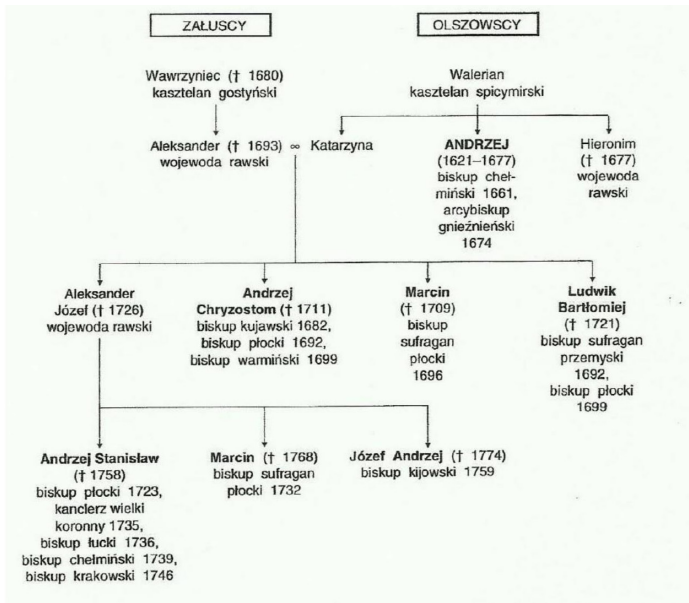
ZAŁUSCY

OLSZOWSCY

Wawrzyniec († 1680) kasztelan gostyński

Walerian kasztelan spicymirski

Aleksander († 1693) wojewoda rawski ∞ Katarzyna

ANDRZEJ (1621–1677) biskup chełmiński 1661, arcybiskup gnieźnieński 1674

Hieronim († 1677) wojewoda rawski

Aleksander Józef († 1726) wojewoda rawski

Andrzej Chryzostom († 1711) biskup kujawski 1682, biskup płocki 1692, biskup warmiński 1699

Marcin († 1709) biskup sufragan płocki 1696

Ludwik Bartłomiej († 1721) biskup sufragan przemyski 1692, biskup płocki 1699

Andrzej Stanisław († 1758) biskup płocki 1723, kanclerz wielki koronny 1735, biskup łucki 1736, biskup chełmiński 1739, biskup krakowski 1746

Marcin († 1768) biskup sufragan płocki 1732

Józef Andrzej († 1774) biskup kijowski 1759